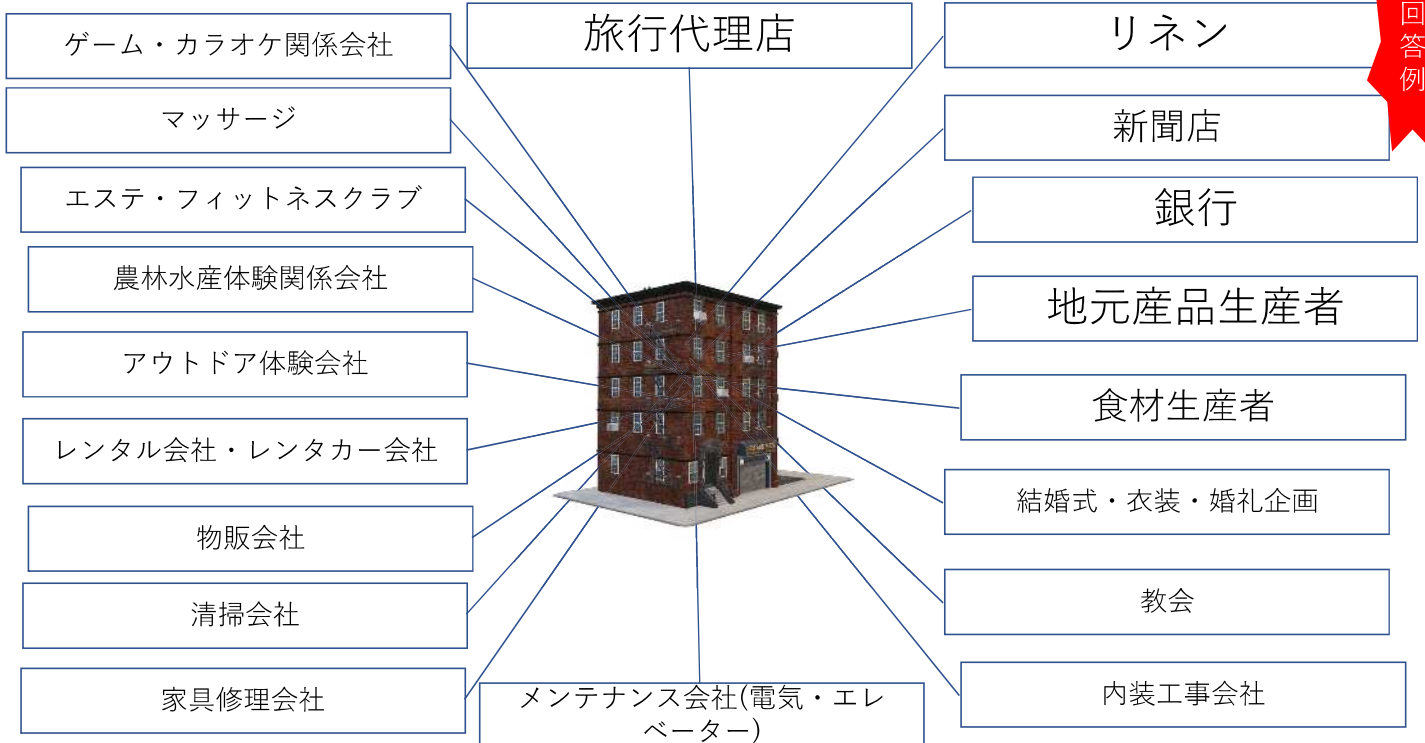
回答例

ゲーム・カラオケ関係会社

旅行代理店

リネン

マッサージ

新聞店

エステ・フィットネスクラブ

銀行

農林水産体験関係会社

地元産品生産者

アウトドア体験会社

食材生産者

レンタル会社・レンタカー会社

結婚式・衣装・婚礼企画

物販会社

清掃会社

教会

家具修理会社

メンテナンス会社(電気・エレベーター)

内装工事会社